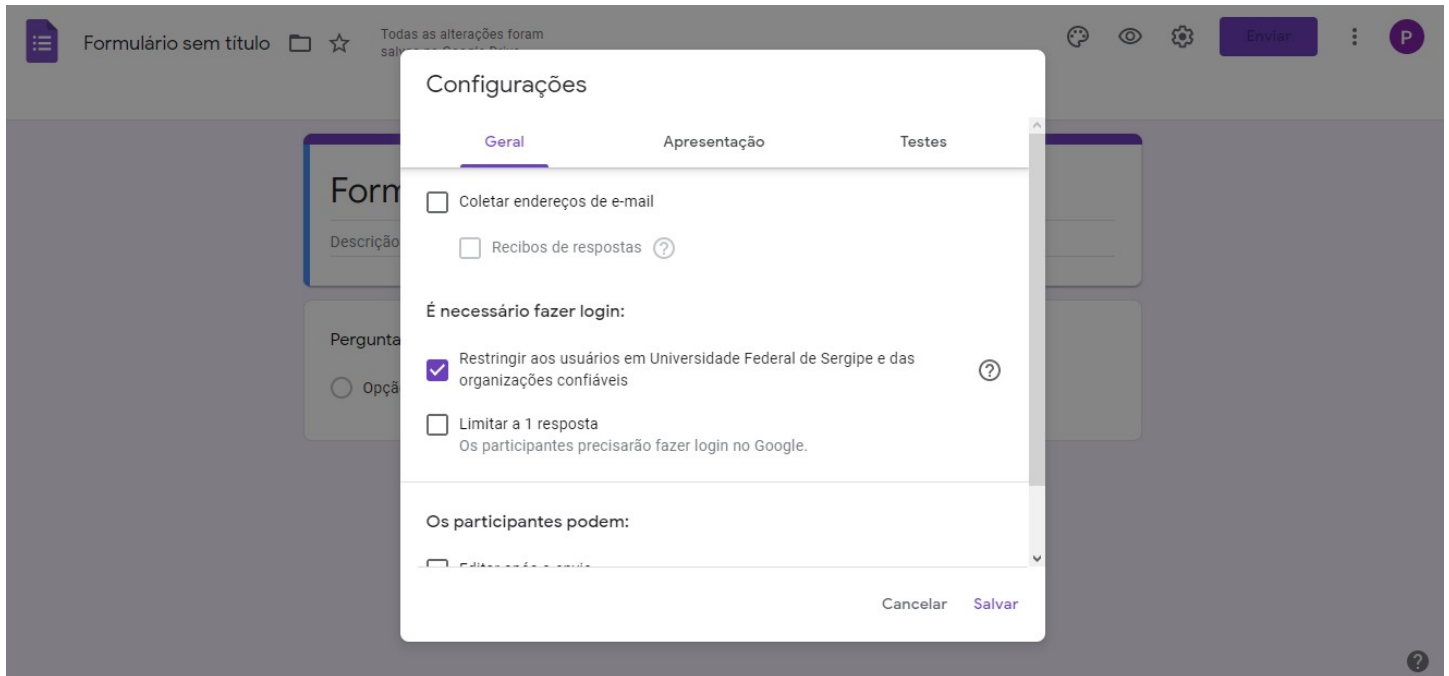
Formulário sem título

Todas as alterações foram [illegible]

Enviar

P

Form

Descriçã

Pergunta

Opçã

Configurações

Geral

Apresentação

Testes

Coletar endereços de e-mail

Recibos de respostas

É necessário fazer login:

Restringir aos usuários em Universidade Federal de Sergipe e das organizações confiáveis

Limitar a 1 resposta
Os participantes precisarão fazer login no Google.

Os participantes podem:

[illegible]

Cancelar

Salvar